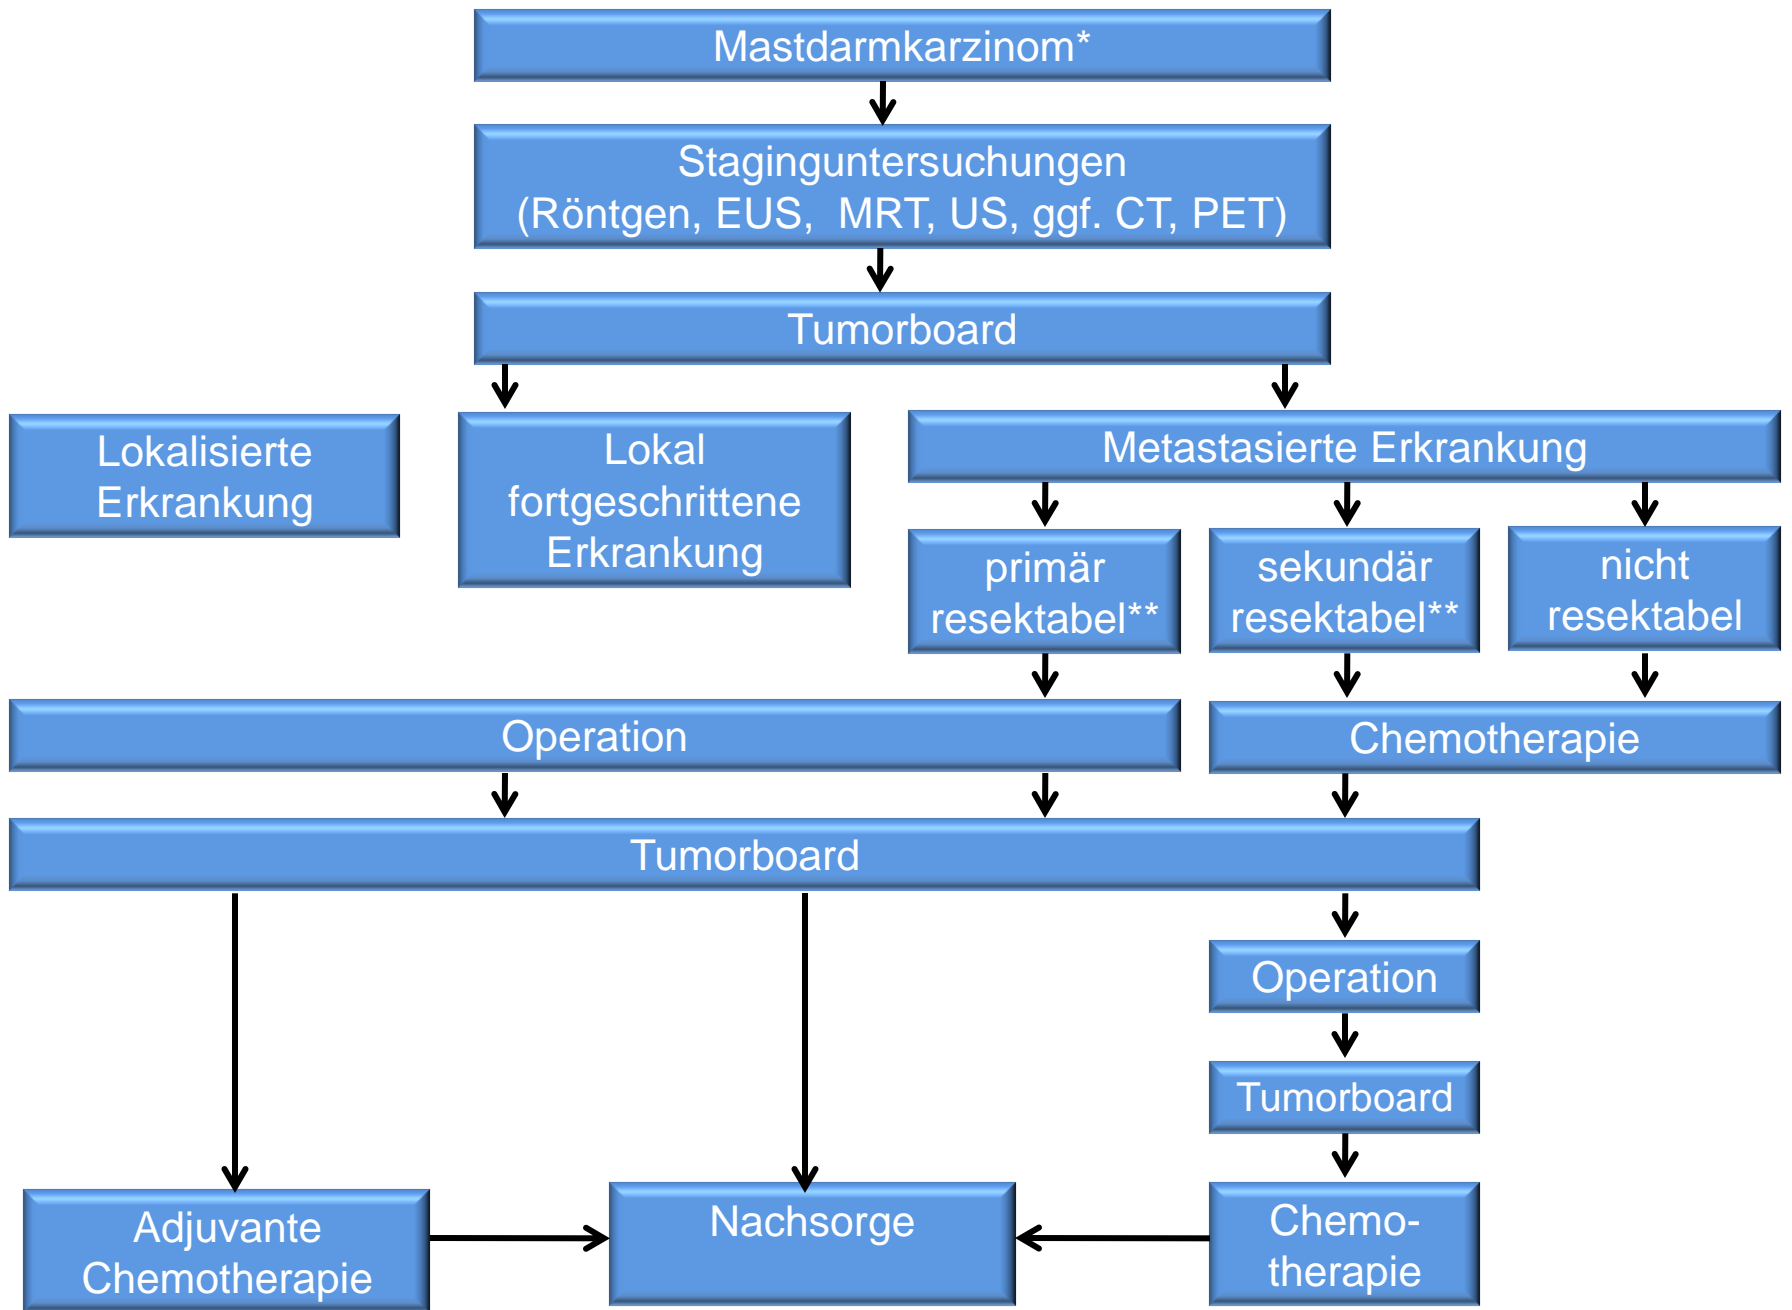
Mastdarmkarzinom*

Staginguntersuchungen (Röntgen, EUS, MRT, US, ggf. CT, PET)

Tumorboard

Lokalisierte Erkrankung

Lokal fortgeschrittene Erkrankung

Metastasierte Erkrankung

primär resektabel**

sekundär resektabel**

nicht resektabel

Operation

Chemotherapie

Tumorboard

Operation

Tumorboard

Adjuvante Chemotherapie

Nachsorge

Chemotherapie